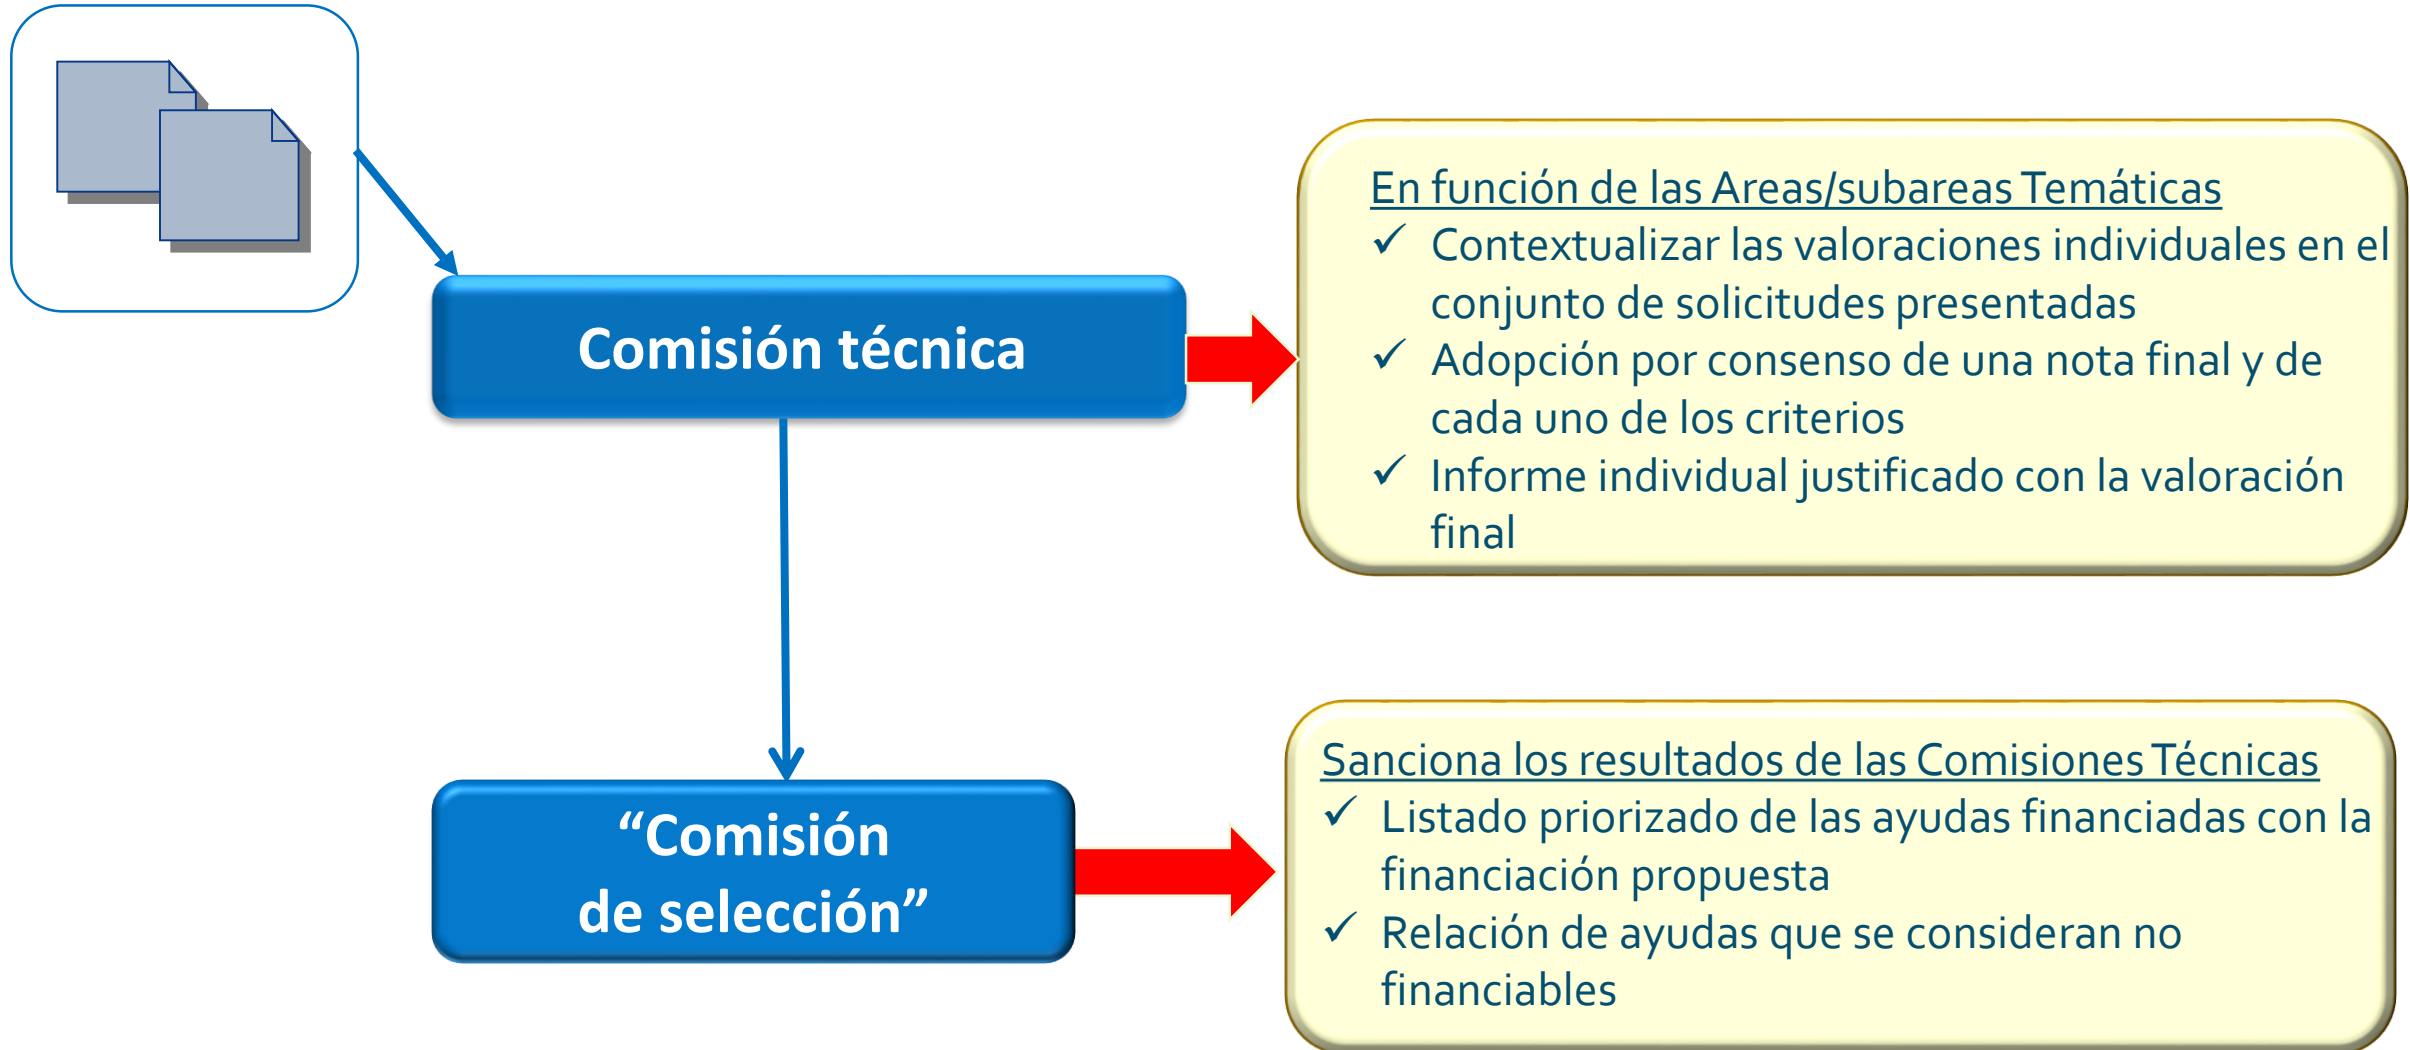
Comisión técnica

En función de las Areas/subareas Temáticas
✓ Contextualizar las valoraciones individuales en el conjunto de solicitudes presentadas
✓ Adopción por consenso de una nota final y de cada uno de los criterios
✓ Informe individual justificado con la valoración final

“Comisión de selección”

Sanciona los resultados de las Comisiones Técnicas
✓ Listado priorizado de las ayudas financiadas con la financiación propuesta
✓ Relación de ayudas que se consideran no financiables